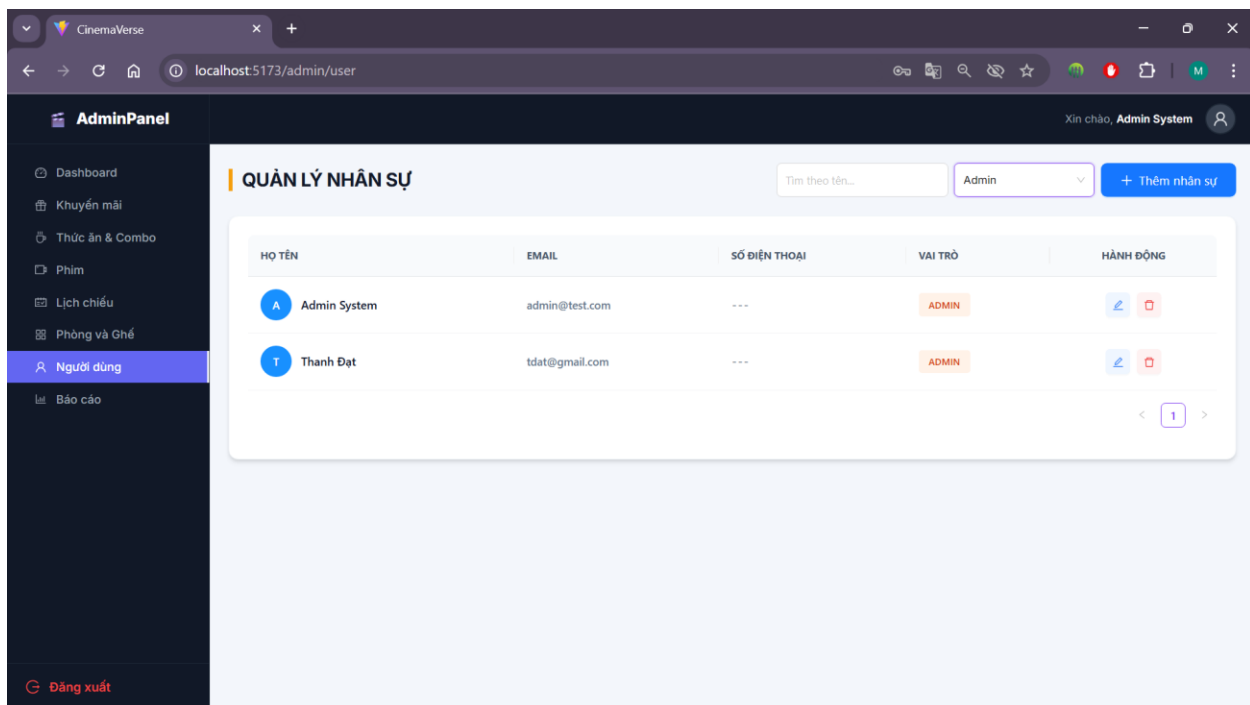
CinemaVerse

localhost:5173/admin/user

M

AdminPanel

Xin chào, Admin System

Dashboard
Khuyến mãi
Thức ăn & Combo
Phim
Lịch chiếu
Phòng và Ghế
Người dùng
Báo cáo

Đăng xuất

QUẢN LÝ NHÂN SỰ

Tìm theo tên...

Admin

+ Thêm nhân sự

| HỌ TÊN | EMAIL | SỐ ĐIỆN THOẠI | VAI TRÒ | HÀNH ĐỘNG |
|---|---|---|---|---|
| A Admin System | admin@test.com | --- | ADMIN | |
| T Thanh Đạt | tdat@gmail.com | --- | ADMIN | |

1